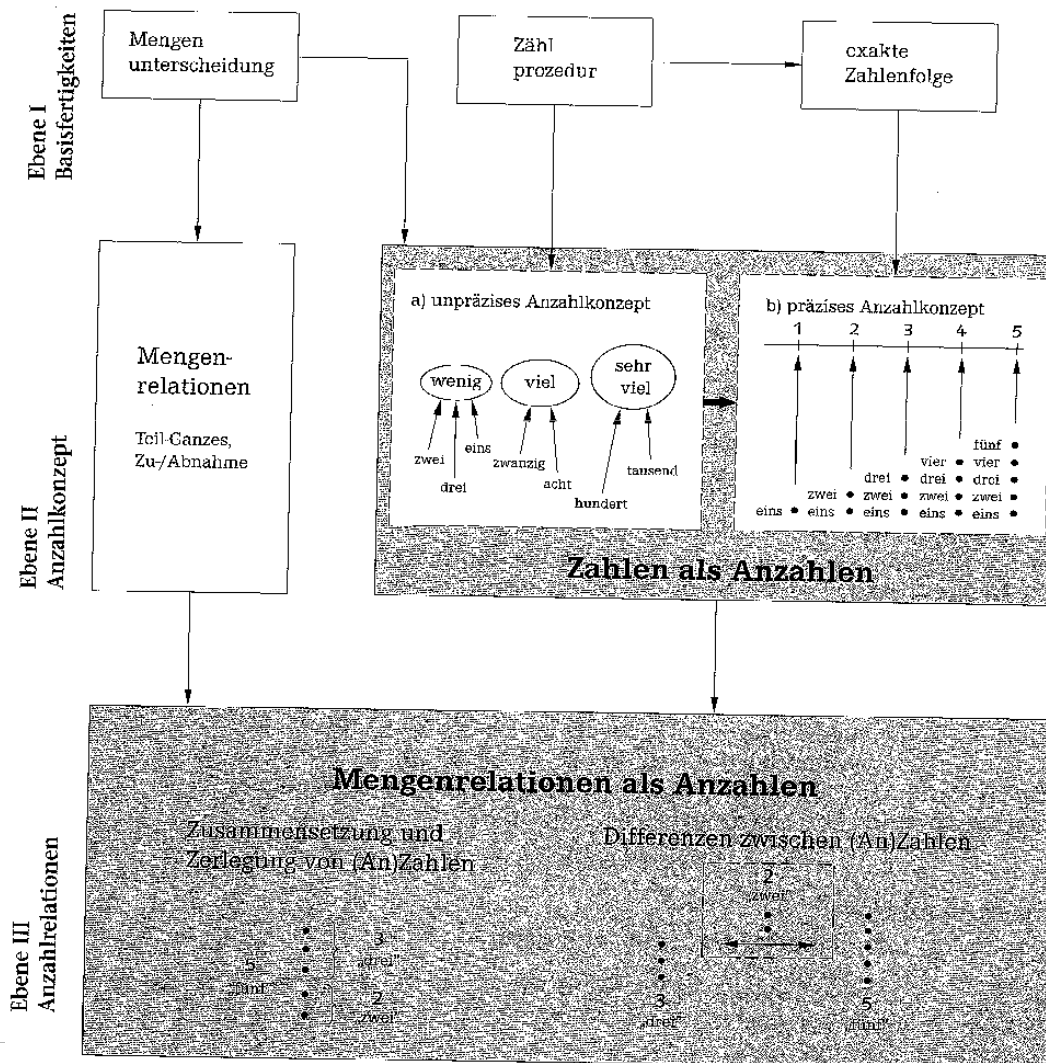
Ebene I Basisfertigkeiten

Mengen unterscheidung

Zähl prozedur

exakte Zahlenfolge

Ebene II Anzahlkonzept

Mengen-relationen

Teil-Ganzes, Zu-/Abnahme

a) unpräzises Anzahlkonzept

wenig

viel

sehr viel

zwei

drei

eins

zwanzig

acht

hundert

tausend

b) präzises Anzahlkonzept

1 2 3 4 5

eins

zwei eins

drei zwei eins

vier drei zwei eins

fünf vier drei zwei eins

Zahlen als Anzahlen

Ebene III Anzahlrelationen

Mengenrelationen als Anzahlen

Zusammensetzung und Zerlegung von (An)Zahlen

5 „fünf"

3 „drei"

2 „zwei"

Differenzen zwischen (An)Zahlen

2 „zwei"

3 „drei"

5 „fünf"